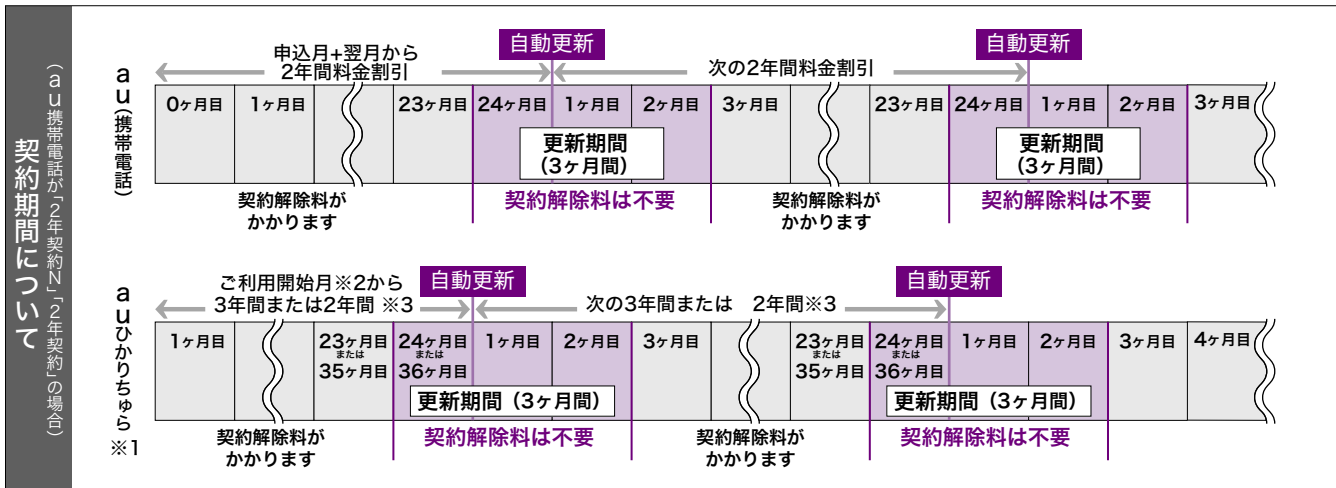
契約期間について

（au携帯電話が「2年契約N」「2年契約」の場合）

au（携帯電話）

申込月+翌月から 2年間料金割引

自動更新

次の2年間料金割引

自動更新

0ヶ月目 1ヶ月目 23ヶ月目 24ヶ月目 1ヶ月目 2ヶ月目 3ヶ月目 23ヶ月目 24ヶ月目 1ヶ月目 2ヶ月目 3ヶ月目

更新期間（3ヶ月間）

更新期間（3ヶ月間）

契約解除料がかかります

契約解除料は不要

契約解除料がかかります

契約解除料は不要

auひかりちゅら※1

ご利用開始月※2から 3年間または2年間 ※3

自動更新

次の3年間または 2年間※3

自動更新

1ヶ月目 23ヶ月目または35ヶ月目 24ヶ月目または36ヶ月目 1ヶ月目 2ヶ月目 3ヶ月目 23ヶ月目または35ヶ月目 24ヶ月目または36ヶ月目 1ヶ月目 2ヶ月目 3ヶ月目 4ヶ月目

更新期間（3ヶ月間）

更新期間（3ヶ月間）

契約解除料がかかります

契約解除料は不要

契約解除料がかかります

契約解除料は不要